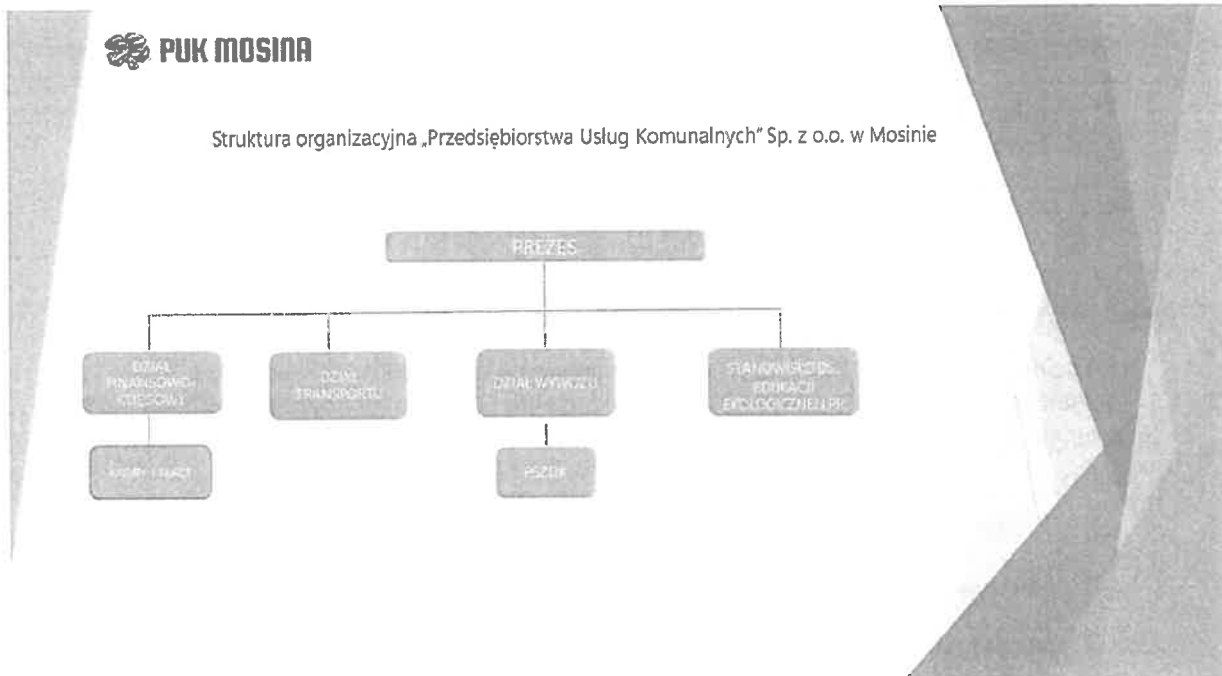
PUK MOSINA

Struktura organizacyjna „Przedsiębiorstwa Usług Komunalnych" Sp. z o.o. w Mosinie

PREZES

DZIAŁ FINANSOWO-KSIĘGOWY

DZIAŁ TRANSPORTU

DZIAŁ WYWOZU

STANOWISKO DS. EDUKACJI EKOLOGICZNEJ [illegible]

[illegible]

PSZOK